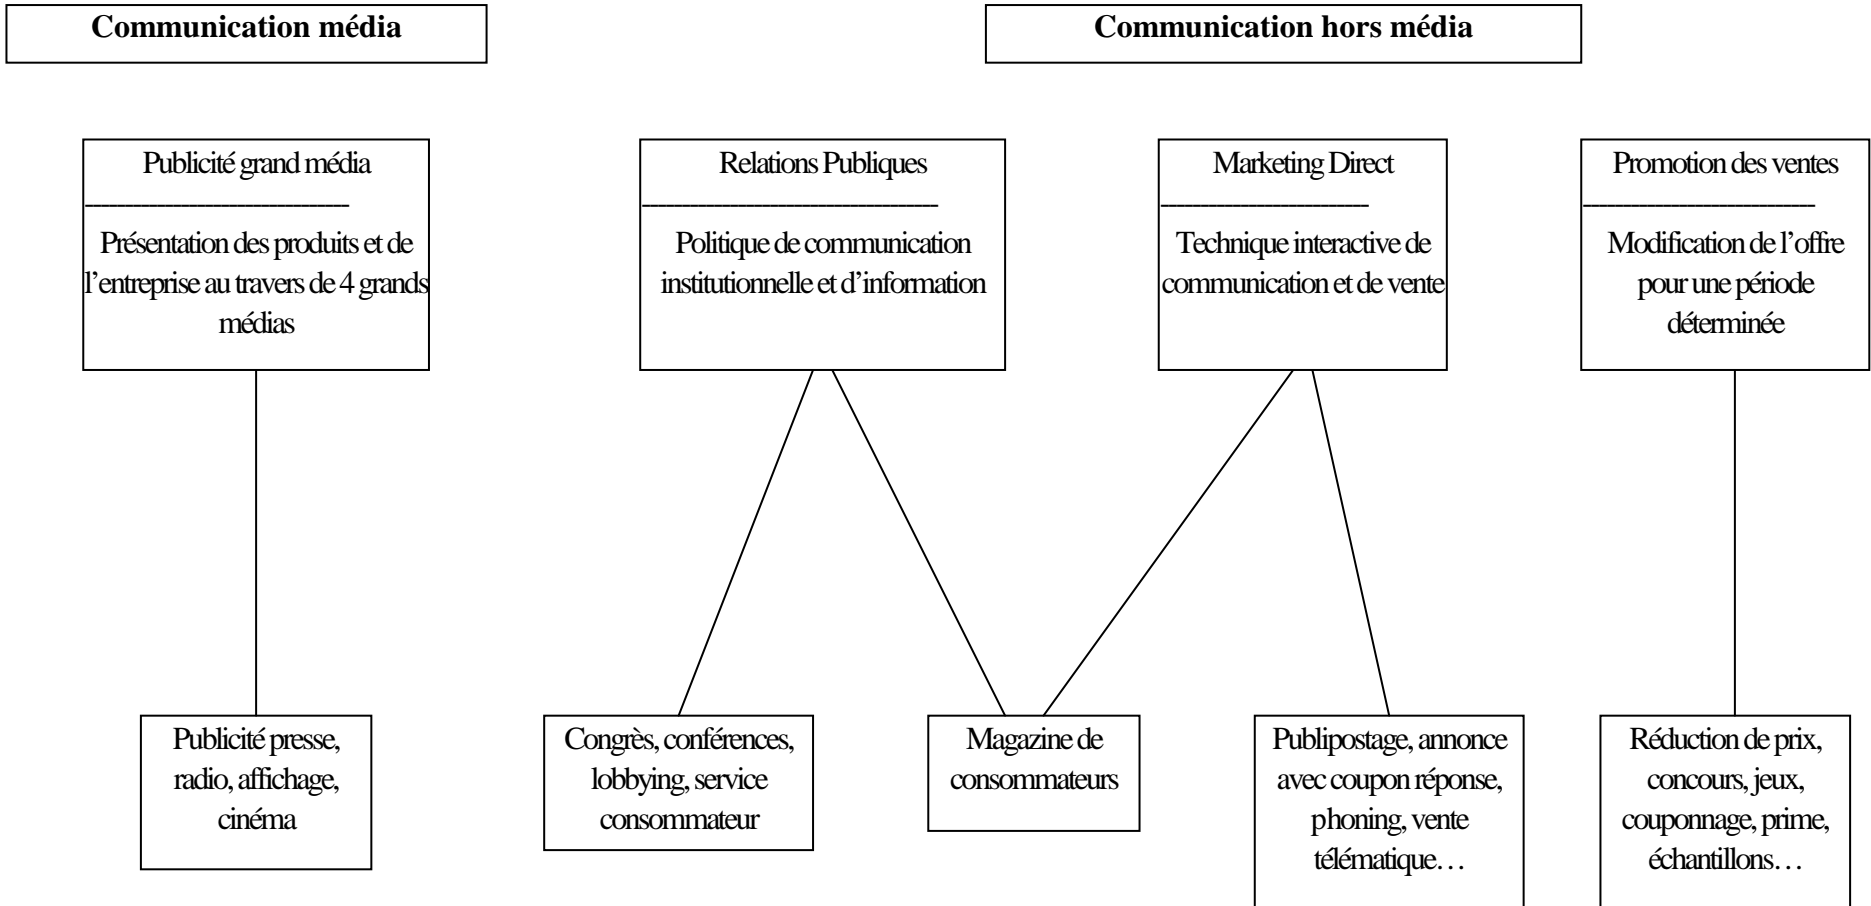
Communication média

Communication hors média

Publicité grand média
________________
Présentation des produits et de l'entreprise au travers de 4 grands médias

Relations Publiques
________________
Politique de communication institutionnelle et d'information

Marketing Direct
________________
Technique interactive de communication et de vente

Promotion des ventes
________________
Modification de l'offre pour une période déterminée

Publicité presse, radio, affichage, cinéma

Congrès, conférences, lobbying, service consommateur

Magazine de consommateurs

Publipostage, annonce avec coupon réponse, phoning, vente télématique…

Réduction de prix, concours, jeux, couponnage, prime, échantillons…